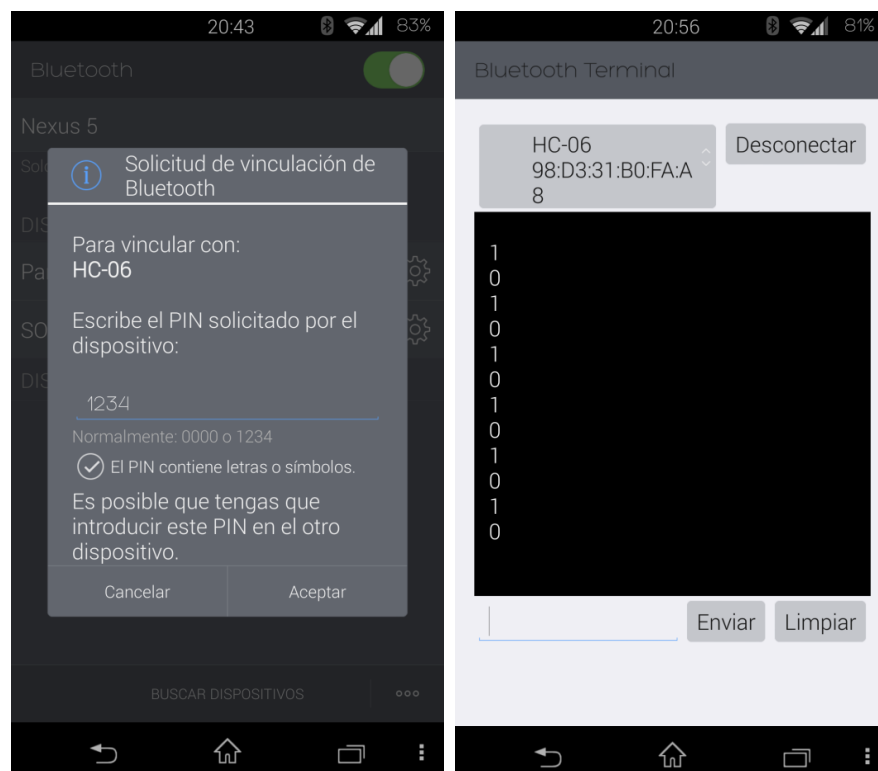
20:43 83%

Bluetooth

Nexus 5

Soli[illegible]

DIS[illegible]

Pa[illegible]

SO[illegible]

DIS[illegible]

Solicitud de vinculación de Bluetooth

Para vincular con:
HC-06

Escribe el PIN solicitado por el dispositivo:

1234

Normalmente: 0000 o 1234

El PIN contiene letras o símbolos.

Es posible que tengas que introducir este PIN en el otro dispositivo.

Cancelar

Aceptar

BUSCAR DISPOSITIVOS

20:56 81%

Bluetooth Terminal

HC-06
98:D3:31:B0:FA:A8

Desconectar

1
0
1
0
1
0
1
0
1
0
1
0

Enviar

Limpiar